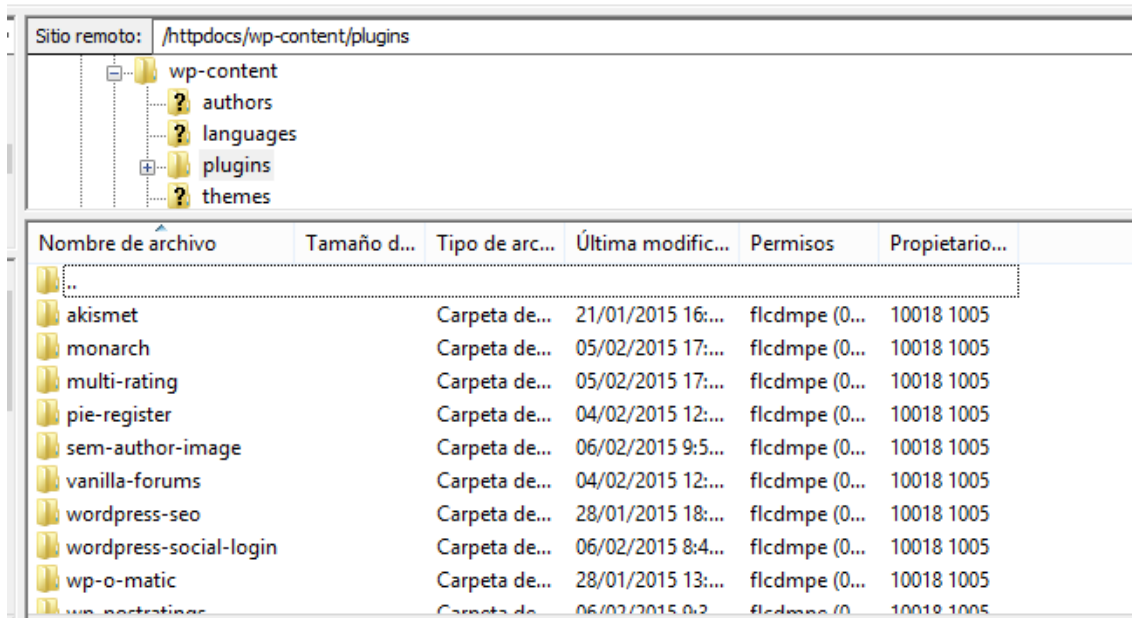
Sitio remoto: /httpdocs/wp-content/plugins

wp-content
authors
languages
plugins
themes

| Nombre de archivo | Tamaño d... | Tipo de arc... | Última modific... | Permisos | Propietario... |
|---|---|---|---|---|---|
| .. | | | | | |
| akismet | | Carpeta de... | 21/01/2015 16:... | flcdmpe (0... | 10018 1005 |
| monarch | | Carpeta de... | 05/02/2015 17:... | flcdmpe (0... | 10018 1005 |
| multi-rating | | Carpeta de... | 05/02/2015 17:... | flcdmpe (0... | 10018 1005 |
| pie-register | | Carpeta de... | 04/02/2015 12:... | flcdmpe (0... | 10018 1005 |
| sem-author-image | | Carpeta de... | 06/02/2015 9:5... | flcdmpe (0... | 10018 1005 |
| vanilla-forums | | Carpeta de... | 04/02/2015 12:... | flcdmpe (0... | 10018 1005 |
| wordpress-seo | | Carpeta de... | 28/01/2015 18:... | flcdmpe (0... | 10018 1005 |
| wordpress-social-login | | Carpeta de... | 06/02/2015 8:4... | flcdmpe (0... | 10018 1005 |
| wp-o-matic | | Carpeta de... | 28/01/2015 13:... | flcdmpe (0... | 10018 1005 |
| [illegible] | | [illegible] | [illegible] | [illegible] | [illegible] |